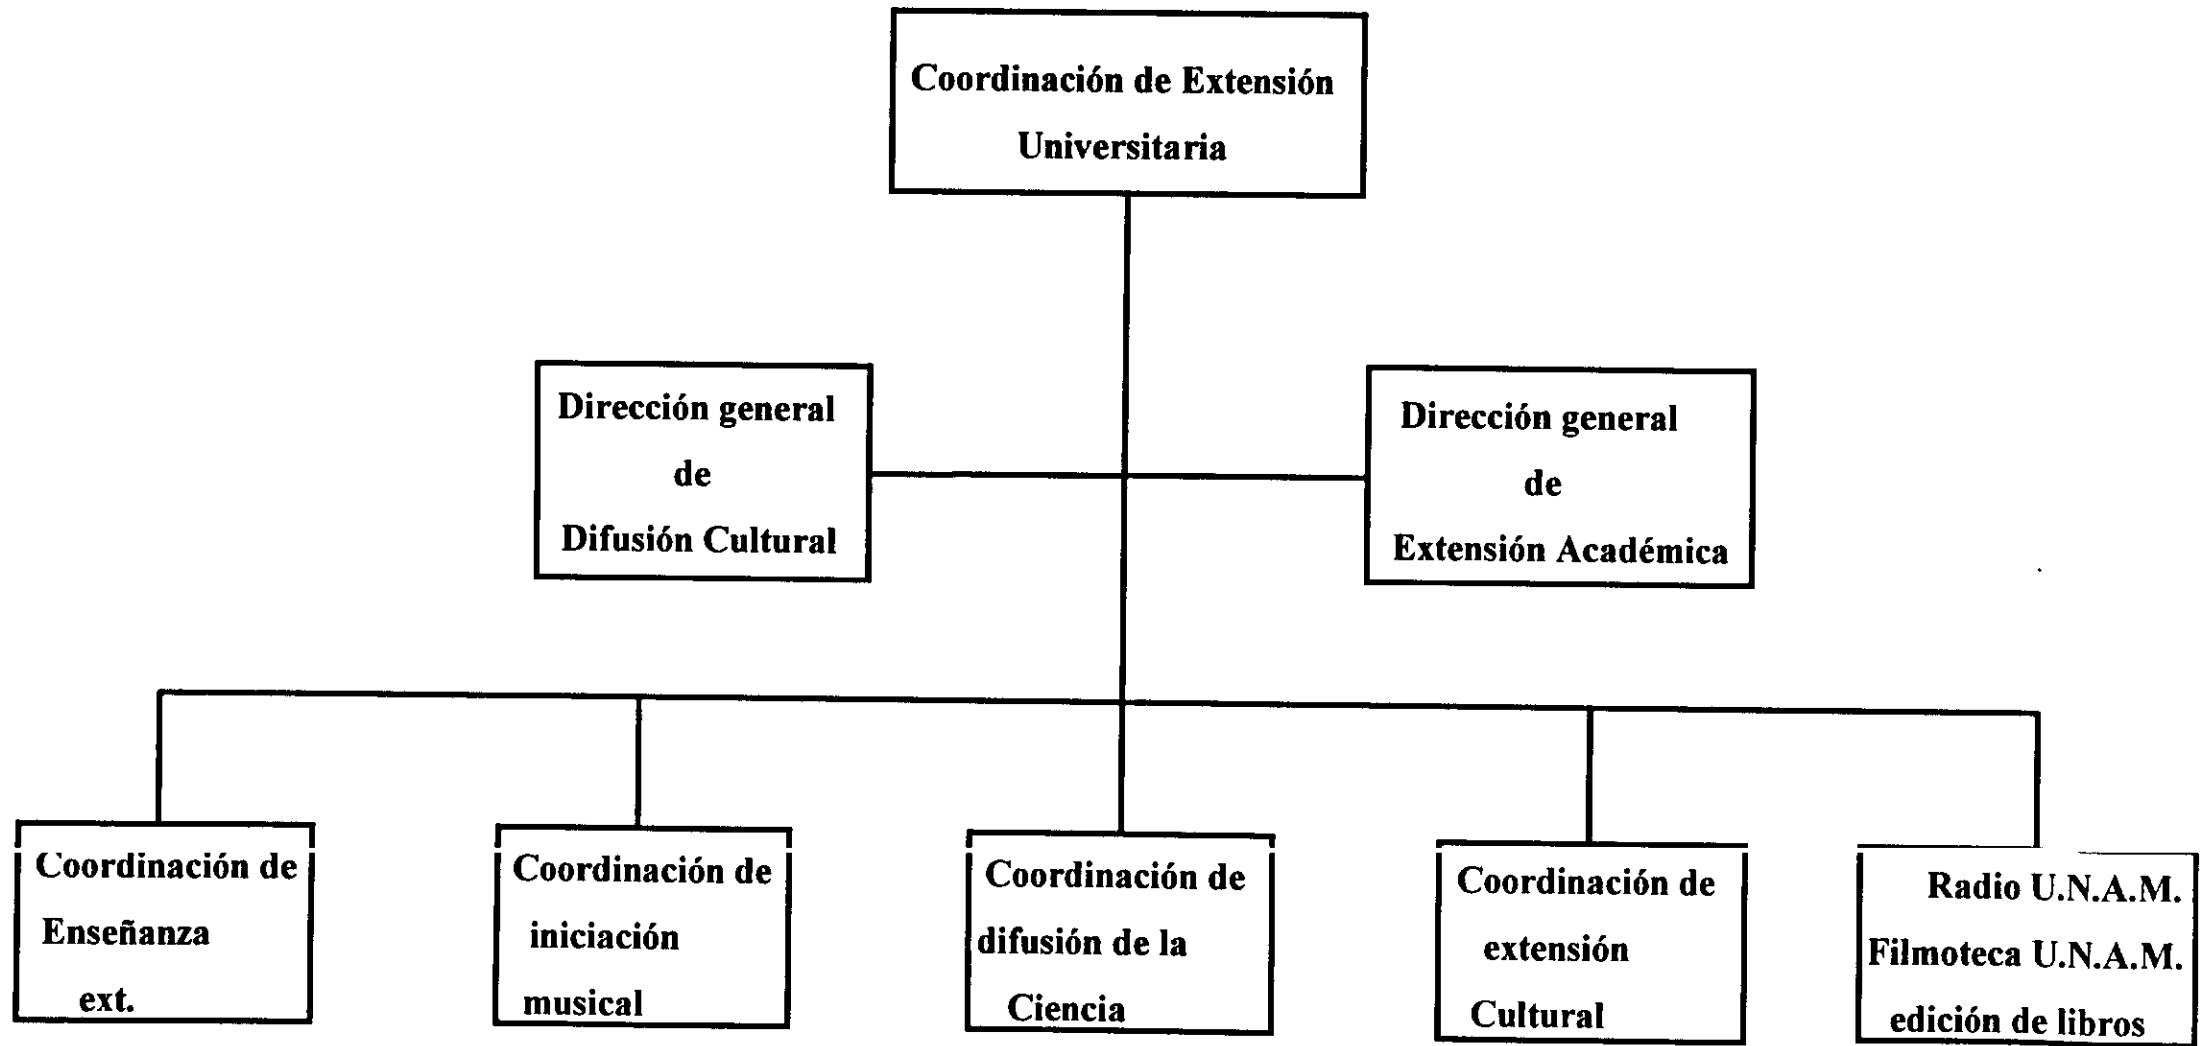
Coordinación de Extensión Universitaria

Dirección general de Difusión Cultural

Dirección general de Extensión Académica

Coordinación de Enseñanza ext.

Coordinación de iniciación musical

Coordinación de difusión de la Ciencia

Coordinación de extensión Cultural

Radio U.N.A.M.
Filmoteca U.N.A.M.
edición de libros